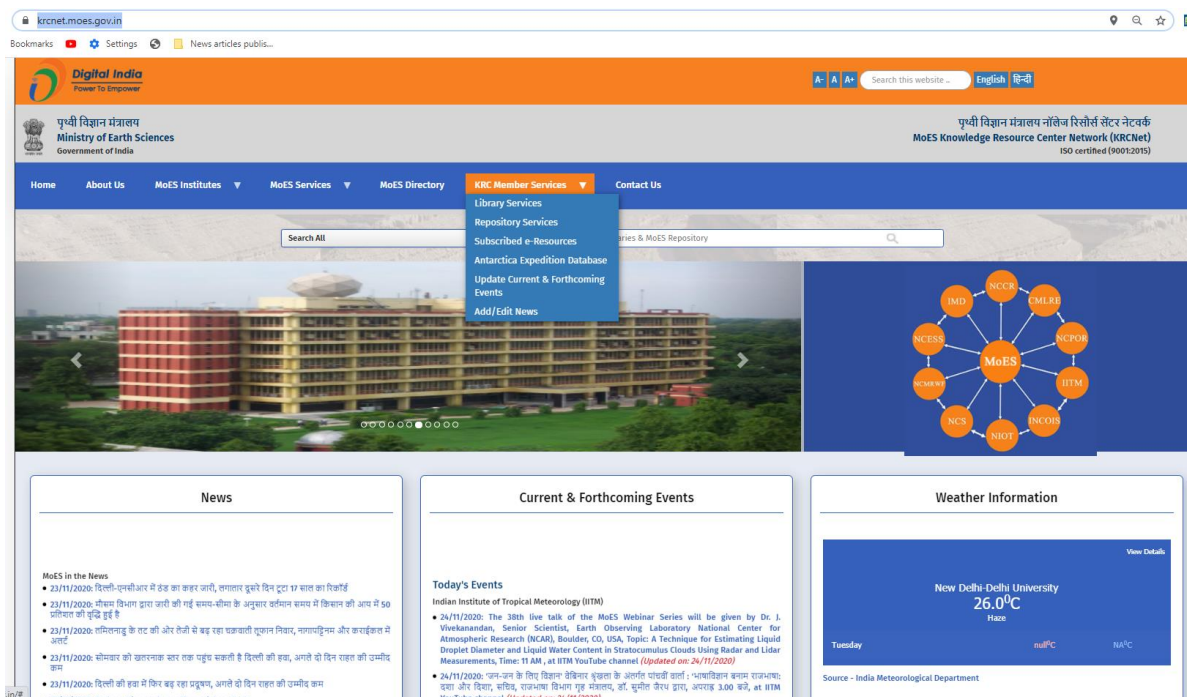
krcnet.moes.gov.in

Bookmarks Settings News articles publis...

Digital India
Power To Empower

A- A A+ Search this website ... English हिन्दी

पृथ्वी विज्ञान मंत्रालय
Ministry of Earth Sciences
Government of India

पृथ्वी विज्ञान मंत्रालय नॉलेज रिसौर्स सेंटर नेटवर्क
MoES Knowledge Resource Center Network (KRCNet)
ISO certified (9001:2015)

Home About Us MoES Institutes ▼ MoES Services ▼ MoES Directory KRC Member Services ▼ Contact Us

Library Services
Repository Services
Subscribed e-Resources
Antarctica Expedition Database
Update Current & Forthcoming Events
Add/Edit News

Search All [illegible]aries & MoES Repository

NCCR
IMD
CMLRE
NCESS
NCPOR
MoES
NCMRWF
IITM
NCS
INCOIS
NIOT

News

MoES in the News
• 23/11/2020: दिल्ली-एनसीआर में ठंड का कहर जारी, लगातार दूसरे दिन टूटा 17 साल का रिकॉर्ड
• 23/11/2020: मौसम विभाग द्वारा जारी की गई समय-सीमा के अनुसार वर्तमान समय में किसान की आय में 50 प्रतिशत की वृद्धि हुई है
• 23/11/2020: तमिलनाडु के तट की ओर तेजी से बढ़ रहा चक्रवाती तूफान निवार, नागापट्टिनम और कराईकल में अलर्ट
• 23/11/2020: सोमवार को खतरनाक स्तर तक पहुंच सकती है दिल्ली की हवा, अगले दो दिन राहत की उम्मीद कम
• 23/11/2020: दिल्ली की हवा में फिर बढ़ रहा प्रदूषण, अगले दो दिन राहत की उम्मीद कम

Current & Forthcoming Events

Today's Events
Indian Institute of Tropical Meteorology (IITM)
• 24/11/2020: The 38th live talk of the MoES Webinar Series will be given by Dr. J. Vivekanandan, Senior Scientist, Earth Observing Laboratory National Center for Atmospheric Research (NCAR), Boulder, CO, USA, Topic: A Technique for Estimating Liquid Droplet Diameter and Liquid Water Content in Stratocumulus Clouds Using Radar and Lidar Measurements, Time: 11 AM , at IITM YouTube channel (Updated on: 24/11/2020)
• 24/11/2020: 'जन-जन के लिए विज्ञान' वेबिनार श्रृंखला के अंतर्गत पांचवीं वार्ता : 'भाषाविज्ञान बनाम राजभाषा: दशा और दिशा, सचिव, राजभाषा विभाग गृह मंत्रालय, डॉ. सुमीत जैरथ द्वारा, अपराह्न 3.00 बजे, at IITM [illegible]

Weather Information

View Details
New Delhi-Delhi University
26.0$^0$C
Haze
Tuesday null$^0$C NA$^0$C

Source - India Meteorological Department